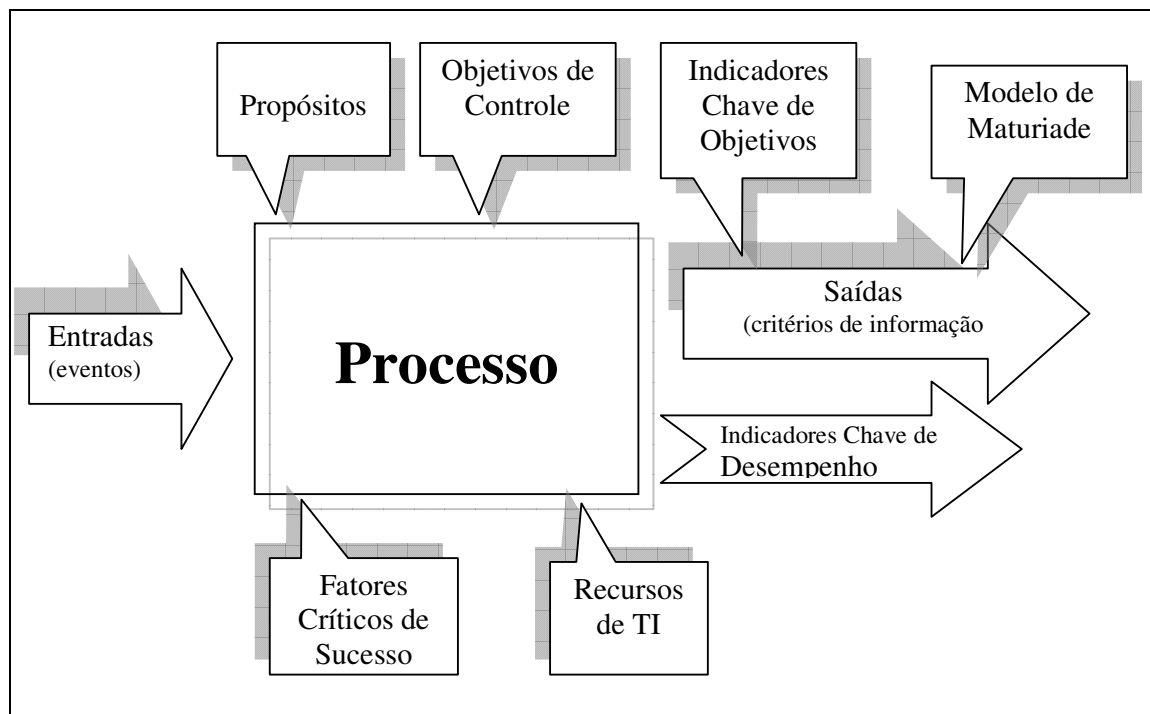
Propósitos

Objetivos de Controle

Indicadores Chave de Objetivos

Modelo de Maturiade

Entradas
(eventos)

Processo

Saídas
(critérios de informação

Indicadores Chave de Desempenho

Fatores Críticos de Sucesso

Recursos de TI